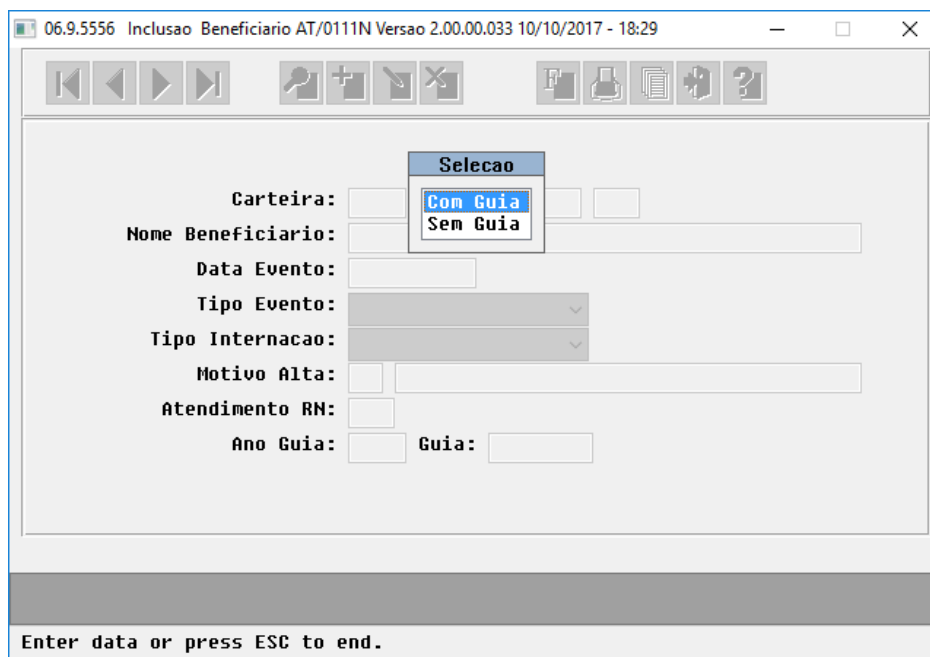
06.9.5556 Inclusao Beneficiario AT/0111N Versao 2.00.00.033 10/10/2017 - 18:29

Selecao
Com Guia
Sem Guia

Carteira:
Nome Beneficiario:
Data Evento:
Tipo Evento:
Tipo Internacao:
Motivo Alta:
Atendimento RN:
Ano Guia: Guia:

Enter data or press ESC to end.